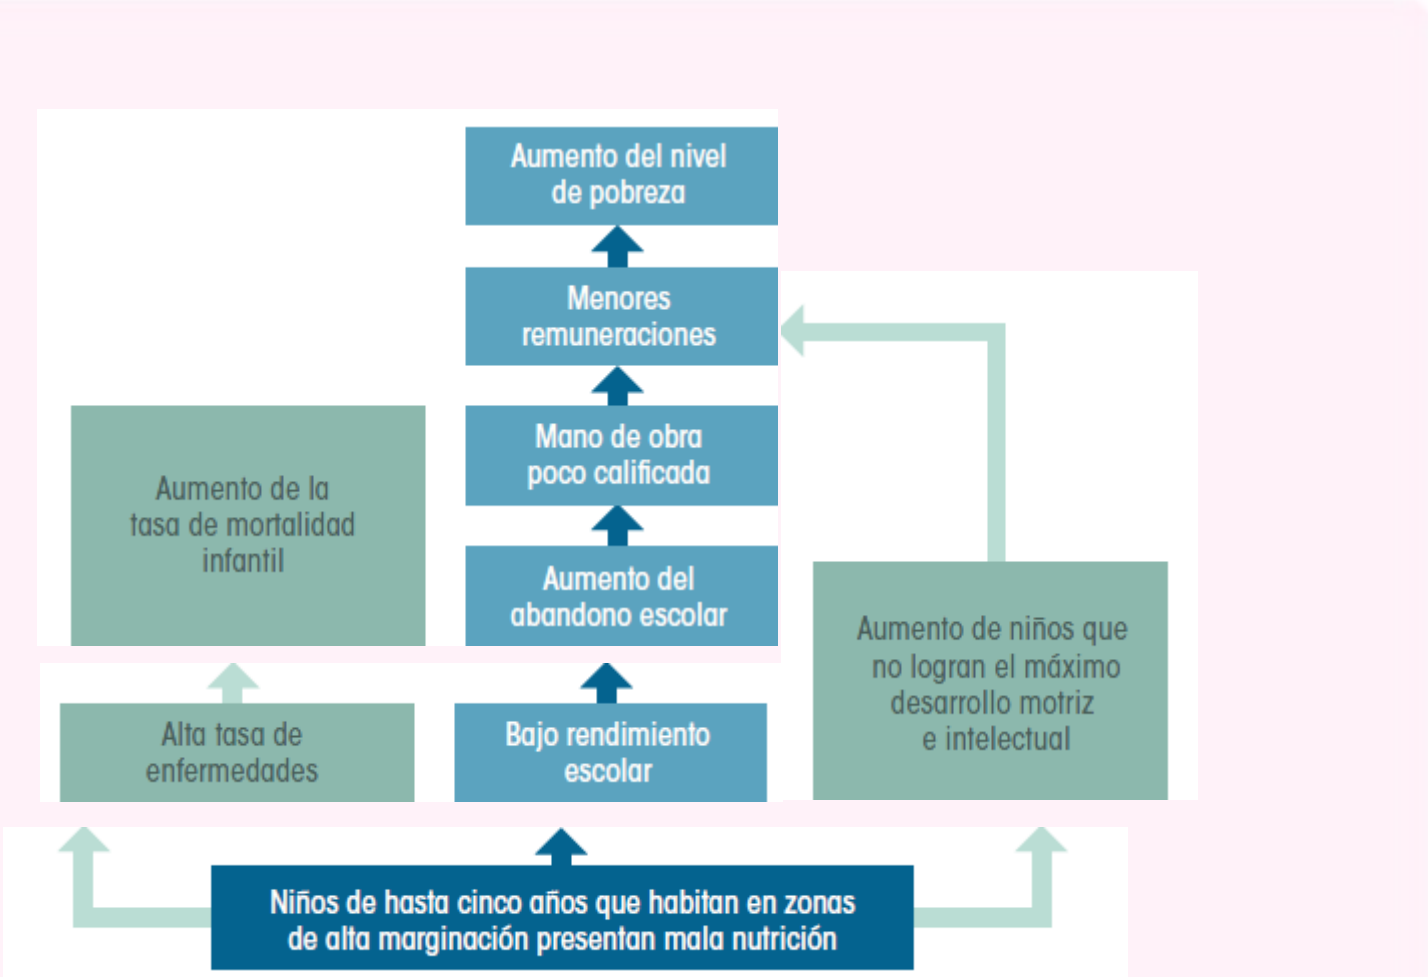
Aumento del nivel de pobreza

Menores remuneraciones

Mano de obra poco calificada

Aumento del abandono escolar

Aumento de la tasa de mortalidad infantil

Alta tasa de enfermedades

Bajo rendimiento escolar

Aumento de niños que no logran el máximo desarrollo motriz e intelectual

Niños de hasta cinco años que habitan en zonas de alta marginación presentan mala nutrición